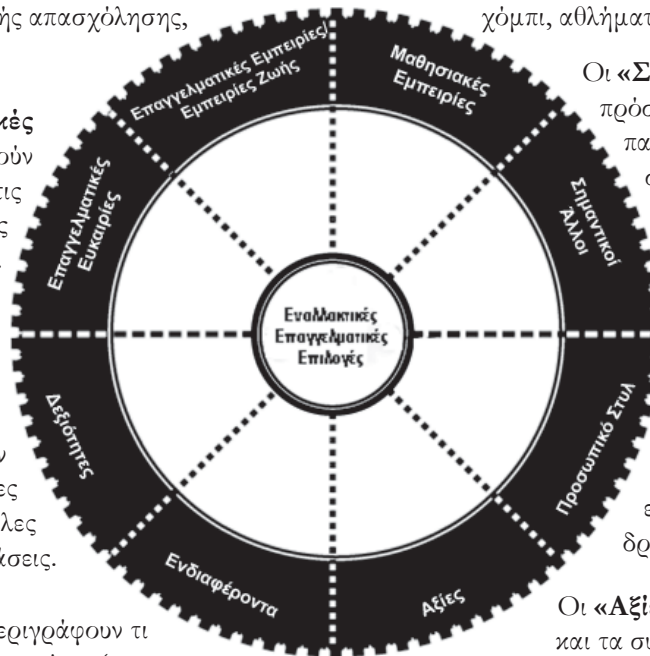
ής απασχόλησης,

κές
ούν
εις
ς

ν
ες
λες
άσεις.

εριγράφουν τι

χόμπι, αθλήματ

Οι «Σ
πρόσ
πα
σ

ε
δρ

Οι «Αξί
και τα συ

Επαγγελματικές Εμπειρίες Εμπειρίες Ζωής

Μαθησιακές Εμπειρίες

Σημαντικοί Άλλοι

Προσωπικό Στυλ

Αξίες

Ενδιαφέροντα

Δεξιότητες

Επαγγελματικές Ευκαιρίες

Εναλλακτικές Επαγγελματικές Επιλογές